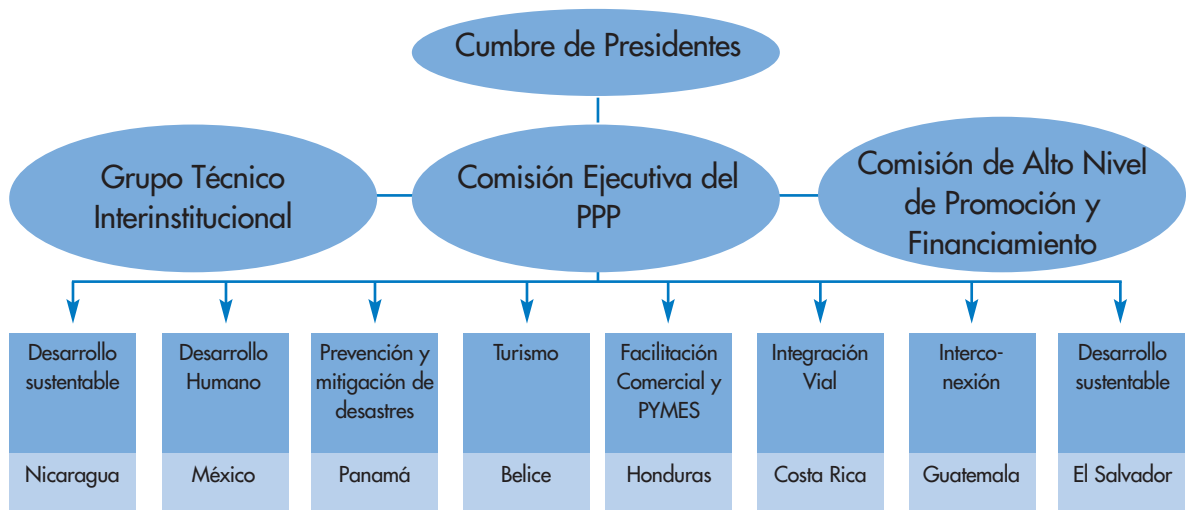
Cumbre de Presidentes

Grupo Técnico Interinstitucional

Comisión Ejecutiva del PPP

Comisión de Alto Nivel de Promoción y Financiamiento

| Desarrollo sustentable | Desarrollo Humano | Prevención y mitigación de desastres | Turismo | Facilitación Comercial y PYMES | Integración Vial | Interconexión | Desarrollo sustentable |
|---|---|---|---|---|---|---|---|
| Nicaragua | México | Panamá | Belice | Honduras | Costa Rica | Guatemala | El Salvador |